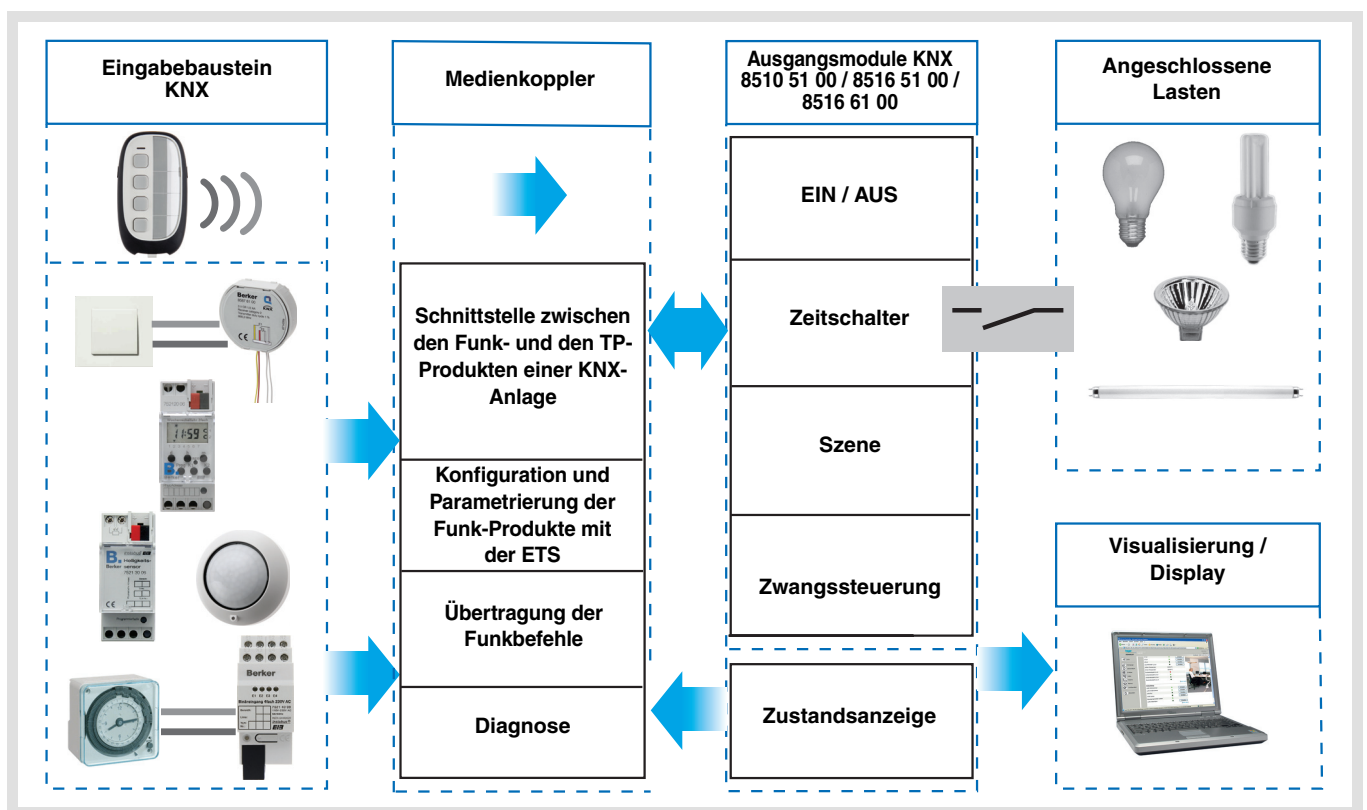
Eingabebaustein KNX

Medienkoppler

Ausgangsmodule KNX 8510 51 00 / 8516 51 00 / 8516 61 00

Angeschlossene Lasten

Berker

11:59

Berker

Berker

Schnittstelle zwischen den Funk- und den TP-Produkten einer KNX-Anlage

Konfiguration und Parametrierung der Funk-Produkte mit der ETS

Übertragung der Funkbefehle

Diagnose

EIN / AUS

Zeitschalter

Szene

Zwangssteuerung

Zustandsanzeige

Visualisierung / Display